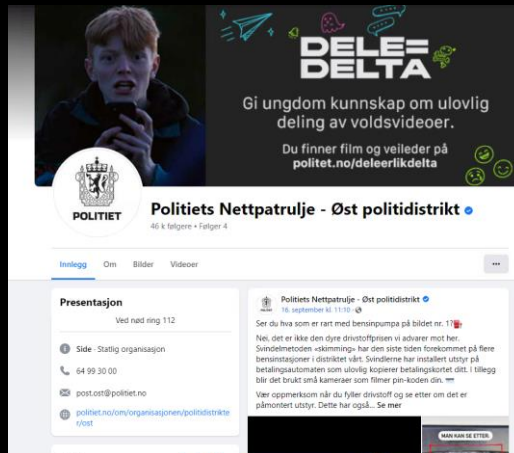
DELE=
DELTA

Gi ungdom kunnskap om ulovlig deling av voldsvideoer.

Du finner film og veileder på politet.no/deleerlikdelta

POLITIET

Politiets Nettpatrulje - Øst politidistrikt
46 k følgere • Følger 4

Innlegg Om Bilder Videoer

...

Presentasjon

Ved nød ring 112

Side · Statlig organisasjon

64 99 30 00

post.ost@politiet.no

politiet.no/om/organisasjonen/politidistrikter/ost

Politiets Nettpatrulje - Øst politidistrikt
16. september kl. 11:10 ·

Ser du hva som er rart med bensinpumpa på bildet nr. 1?

Nei, det er ikke den dyre drivstoffprisen vi advarer mot her. Svindelmetoden «skimming» har den siste tiden forekommet på flere bensinstasjoner i distriktet vårt. Svindlerne har installert utstyr på betalingsautomaten som ulovlig kopierer betalingskortet ditt. I tillegg blir det brukt små kameraer som filmer pin-koden din.

Vær oppmerksom når du fyller drivstoff og se etter om det er påmontert utstyr. Dette har også... Se mer

MAN KAN SE ETTER: